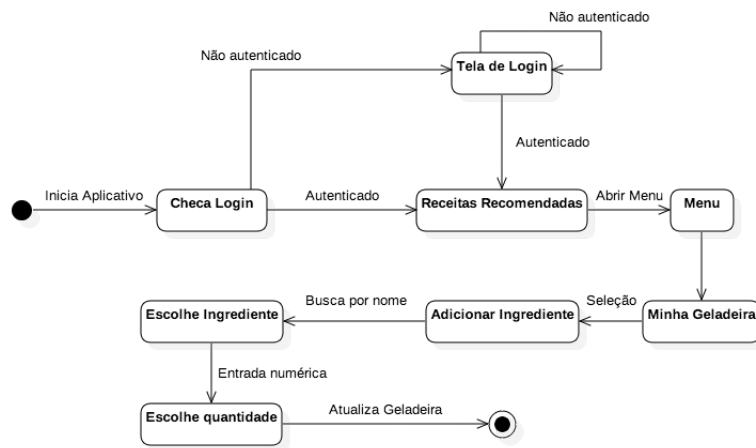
Não autenticado

Não autenticado

Tela de Login

Autenticado

Inicia Aplicativo

Checa Login

Autenticado

Receitas Recomendadas

Abrir Menu

Menu

Busca por nome

Seleção

Escolhe Ingrediente

Adicionar Ingrediente

Minha Geladeira

Entrada numérica

Escolhe quantidade

Atualiza Geladeira